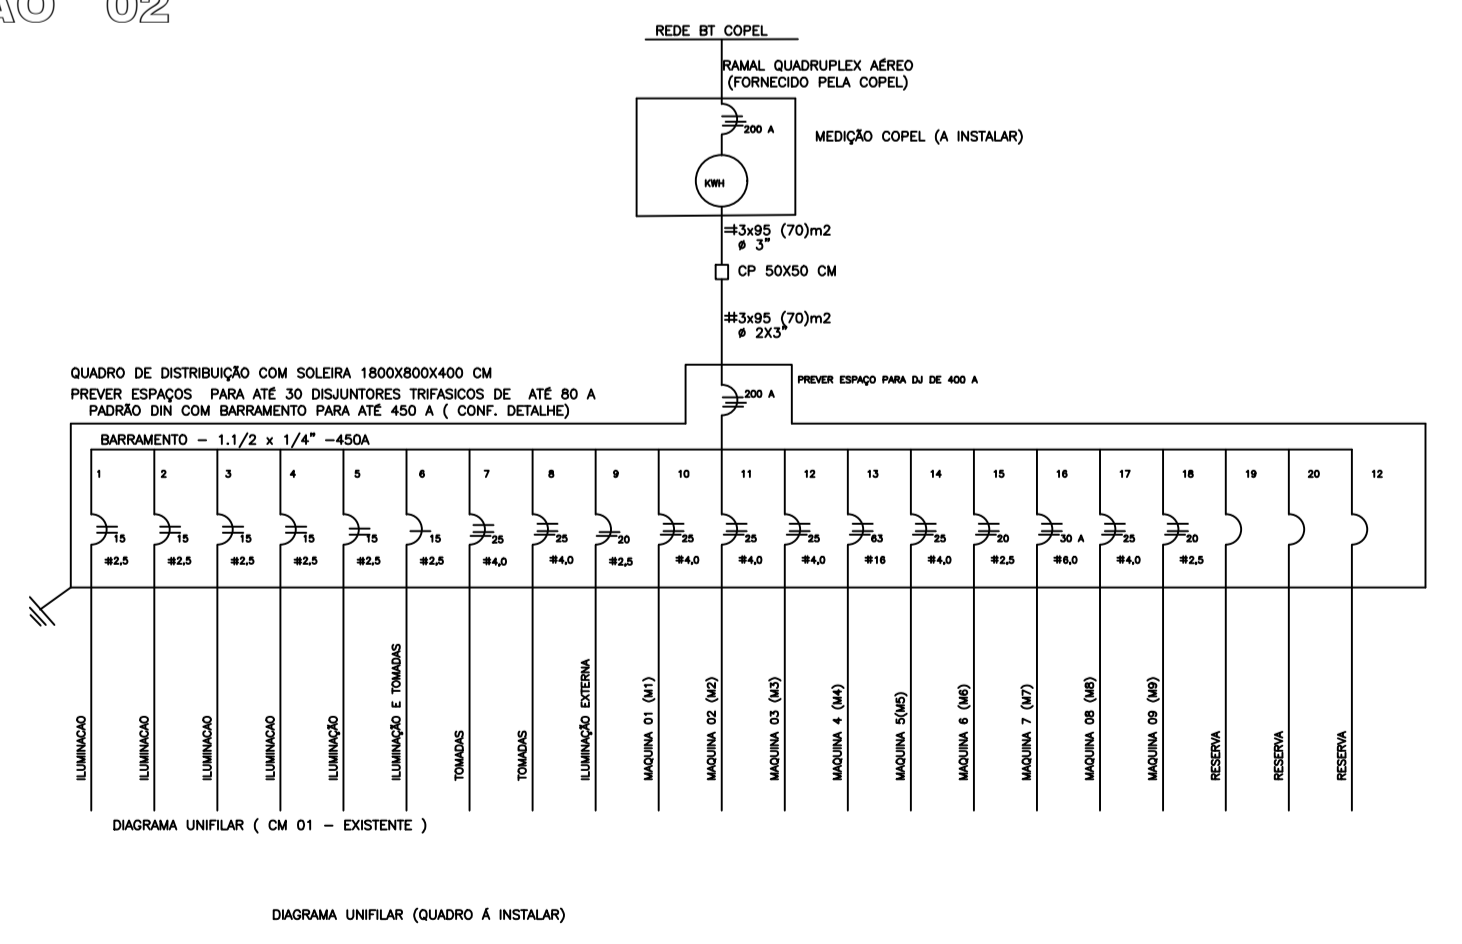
ÃO 02

REDE BT COPEL

RAMAL QUADRUPLEX AÉREO
(FORNECIDO PELA COPEL)

200 A

MEDIÇÃO COPEL (A INSTALAR)

KWH

#3x95 (70)m2
ø 3"

CP 50X50 CM

#3x95 (70)m2
ø 2X3"

QUADRO DE DISTRIBUIÇÃO COM SOLEIRA 1800X800X400 CM
PREVER ESPAÇOS PARA ATÉ 30 DISJUNTORES TRIFASICOS DE ATÉ 80 A
PADRÃO DIN COM BARRAMENTO PARA ATÉ 450 A ( CONF. DETALHE)

200 A

PREVER ESPAÇO PARA DJ DE 400 A

BARRAMENTO – 1.1/2 x 1/4" –450A

| 1 | 2 | 3 | 4 | 5 | 6 | 7 | 8 | 9 | 10 | 11 | 12 | 13 | 14 | 15 | 16 | 17 | 18 | 19 | 20 | 12 |
|---|---|---|---|---|---|---|---|---|---|---|---|---|---|---|---|---|---|---|---|---|
| 15 | 15 | 15 | 15 | 15 | 15 | 25 | 25 | 20 | 25 | 25 | 25 | 63 | 25 | 20 | 30 A | 25 | 20 | | | |
| #2,5 | #2,5 | #2,5 | #2,5 | #2,5 | #2,5 | #4,0 | #4,0 | #2,5 | #4,0 | #4,0 | #4,0 | #16 | #4,0 | #2,5 | #6,0 | #4,0 | #2,5 | | | |
| ILUMINACAO | ILUMINACAO | ILUMINACAO | ILUMINACAO | ILUMINAÇÃO | ILUMINAÇÃO E TOMADAS | TOMADAS | TOMADAS | ILUMINAÇÃO EXTERNA | MAQUINA 01 (M1) | MAQUINA 02 (M2) | MAQUINA 03 (M3) | MAQUINA 4 (M4) | MAQUINA 5(M5) | MAQUINA 6 (M6) | MAQUINA 7 (M7) | MAQUINA 08 (M8) | MAQUINA 09 (M9) | RESERVA | RESERVA | RESERVA |

DIAGRAMA UNIFILAR ( CM 01 – EXISTENTE )

DIAGRAMA UNIFILAR (QUADRO Á INSTALAR)